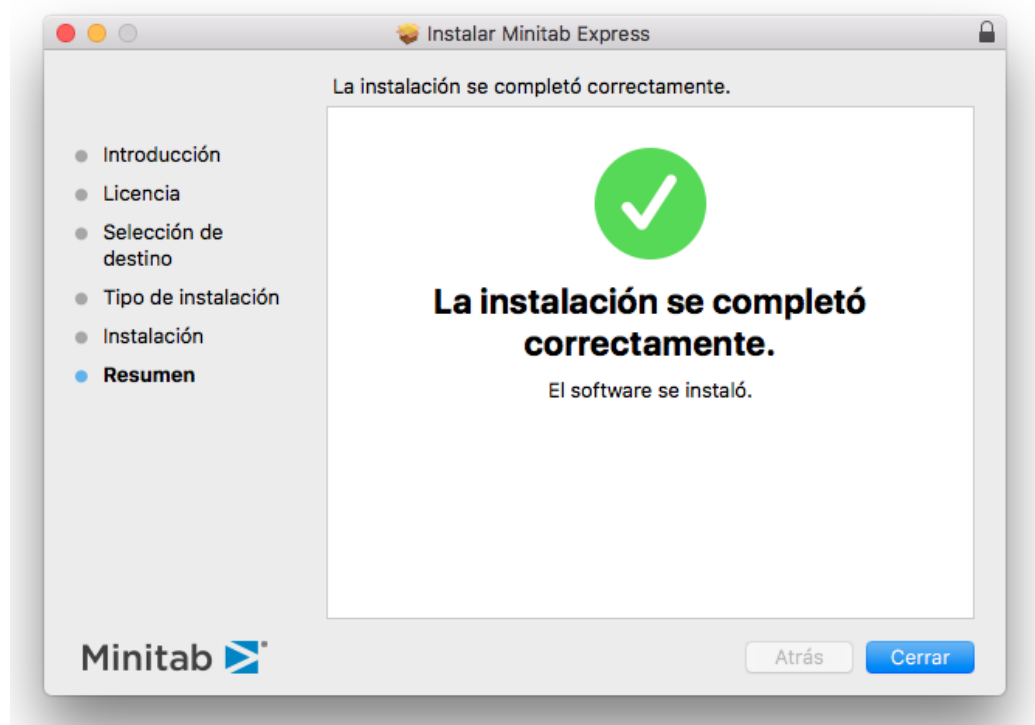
Instalar Minitab Express

La instalación se completó correctamente.

- Introducción
- Licencia
- Selección de destino
- Tipo de instalación
- Instalación
- **Resumen**

La instalación se completó correctamente.

El software se instaló.

Minitab

Atrás

Cerrar